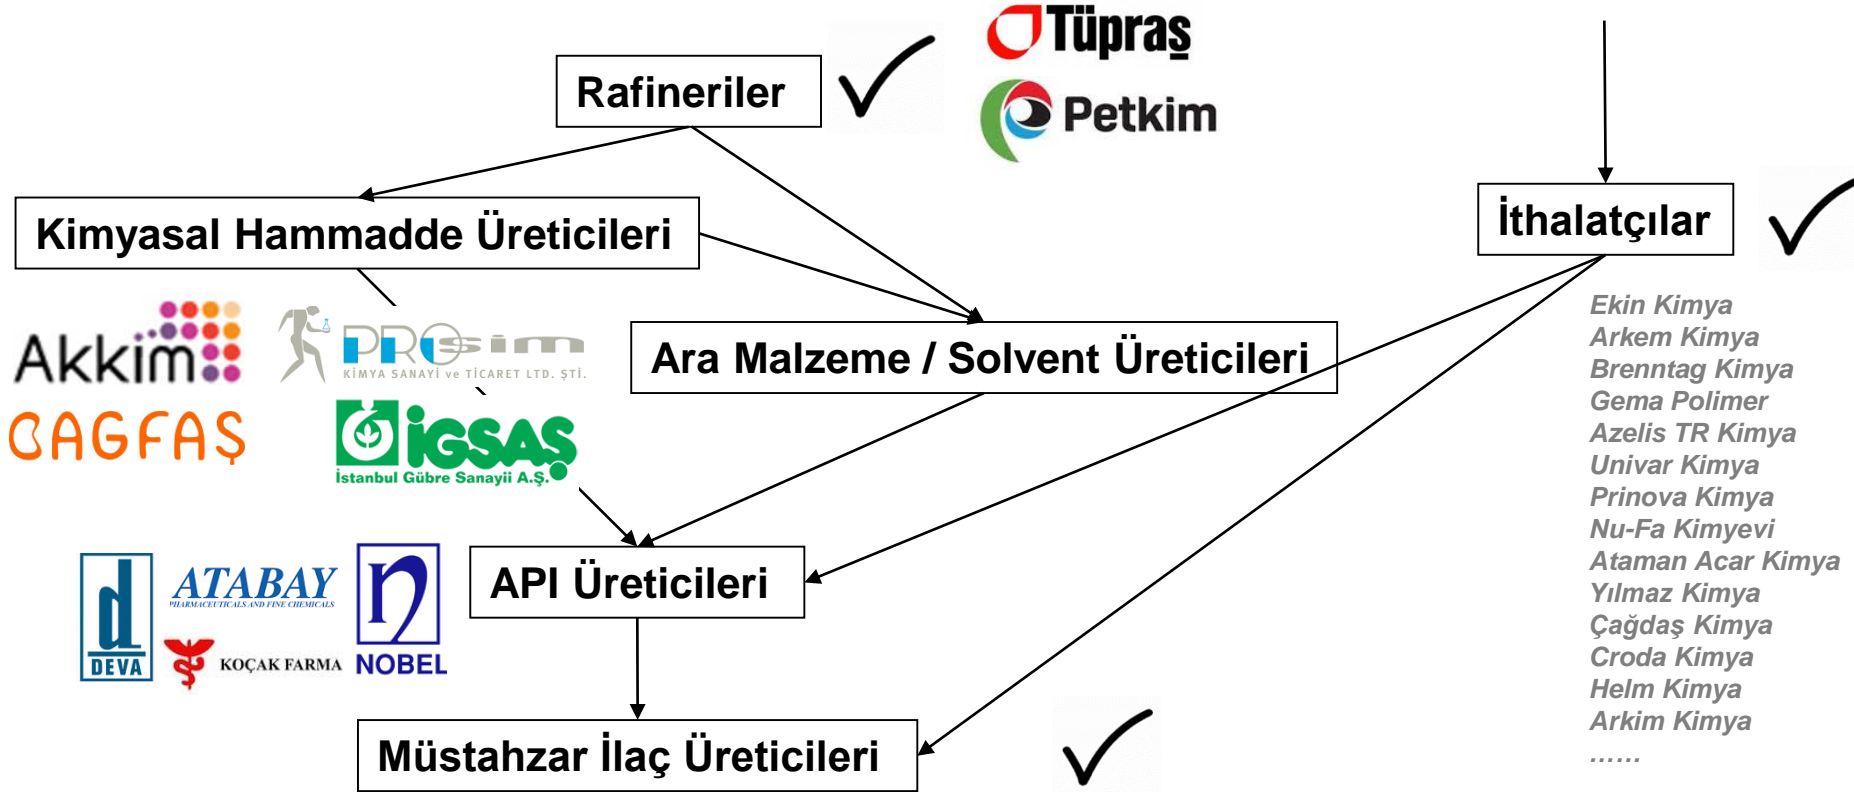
Rafineriler

Tüpraş

Petkim

Kimyasal Hammadde Üreticileri

İthalatçılar

Akkim

PROSİM
KİMYA SANAYİ ve TİCARET LTD. ŞTİ.

Ara Malzeme / Solvent Üreticileri

ÇAGFAŞ

İGSAŞ
İstanbul Gübre Sanayii A.Ş.

Ekin Kimya
Arkem Kimya
Brenntag Kimya
Gema Polimer
Azelis TR Kimya
Univar Kimya
Prinova Kimya
Nu-Fa Kimyevi
Ataman Acar Kimya
Yılmaz Kimya
Çağdaş Kimya
Croda Kimya
Helm Kimya
Arkim Kimya
......

DEVA

ATABAY
PHARMACEUTICALS AND FINE CHEMICALS

KOÇAK FARMA

NOBEL

API Üreticileri

Müstahzar İlaç Üreticileri